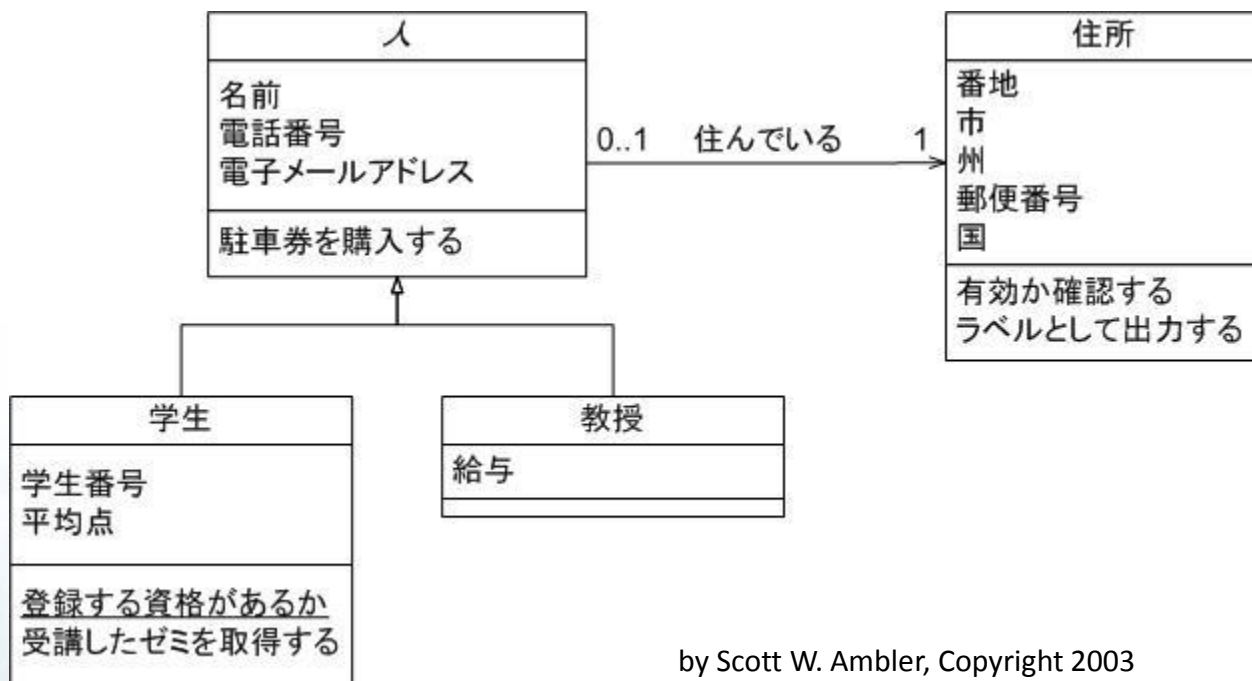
人

名前
電話番号
電子メールアドレス

駐車券を購入する

0..1 住んでいる 1

住所

番地
市
州
郵便番号
国

有効か確認する
ラベルとして出力する

学生

学生番号
平均点

登録する資格があるか
受講したゼミを取得する

教授

給与

by Scott W. Ambler, Copyright 2003